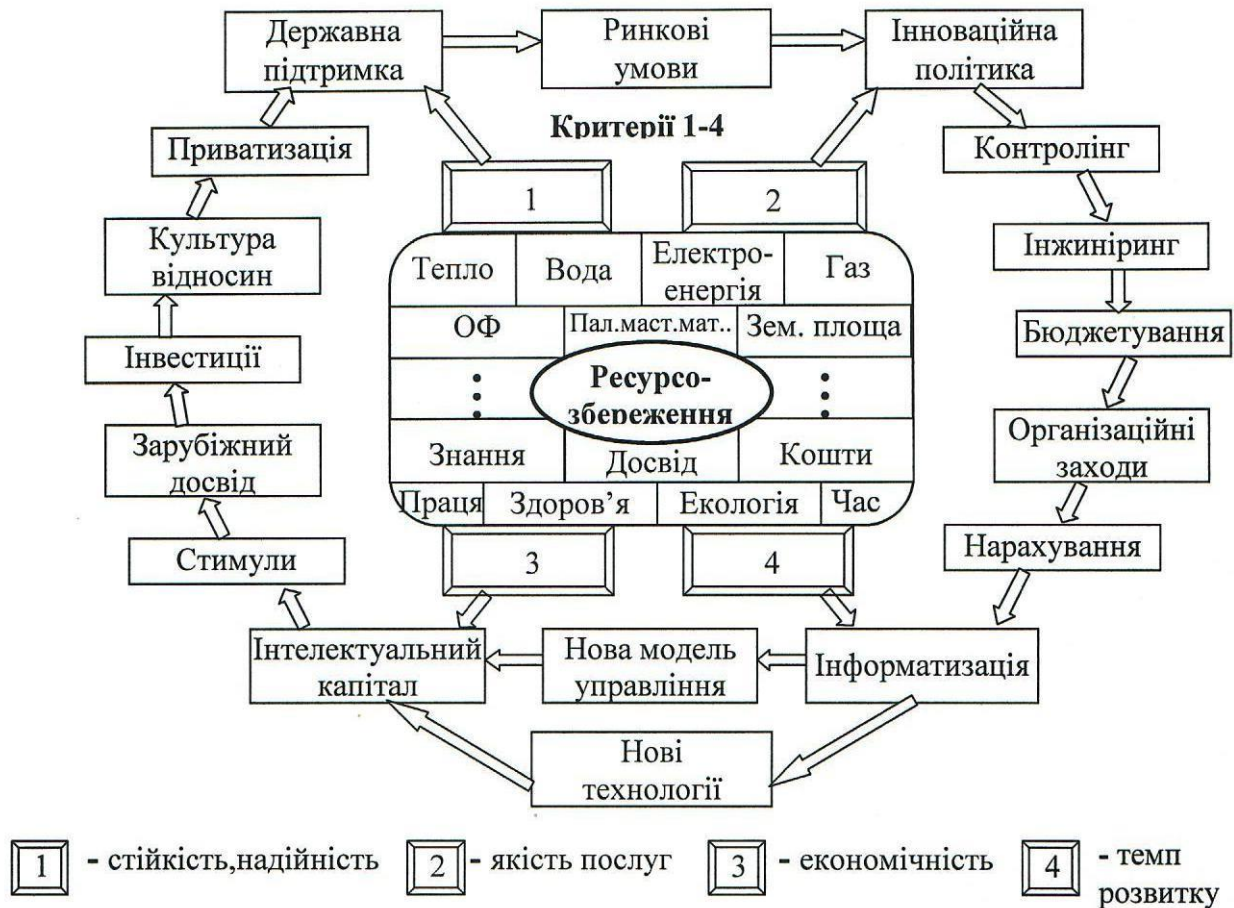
Державна підтримка

Ринкові умови

Інноваційна політика

Критерії 1-4

Приватизація

Контролінг

1

2

Культура відносин

Інжиніринг

| Тепло | Вода | Електроенергія | Газ |
|---|---|---|---|
| ОФ | Пал.маст.мат.. | Зем. площа | |
| : | Ресурсозбереження | : | |
| Знання | Досвід | Кошти | |
| Праця | Здоров'я | Екологія | Час |

Інвестиції

Бюджетування

Зарубіжний досвід

Організаційні заходи

Нарахування

Стимули

3

4

Інтелектуальний капітал

Нова модель управління

Інформатизація

Нові технології

1 - стійкість,надійність 2 - якість послуг 3 - економічність 4 - темп розвитку